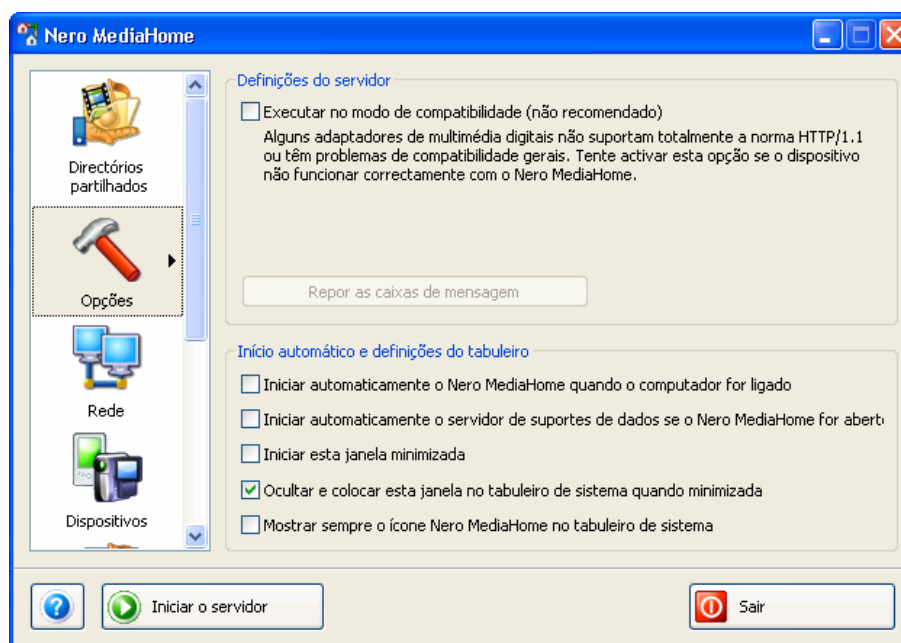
Nero MediaHome

Directórios partilhados

Opções

Rede

Dispositivos

Definições do servidor

Executar no modo de compatibilidade (não recomendado)

Alguns adaptadores de multimédia digitais não suportam totalmente a norma HTTP/1.1 ou têm problemas de compatibilidade gerais. Tente activar esta opção se o dispositivo não funcionar correctamente com o Nero MediaHome.

Repor as caixas de mensagem

Início automático e definições do tabuleiro

Iniciar automaticamente o Nero MediaHome quando o computador for ligado

Iniciar automaticamente o servidor de suportes de dados se o Nero MediaHome for abert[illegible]

Iniciar esta janela minimizada

Ocultar e colocar esta janela no tabuleiro de sistema quando minimizada

Mostrar sempre o ícone Nero MediaHome no tabuleiro de sistema

Iniciar o servidor

Sair